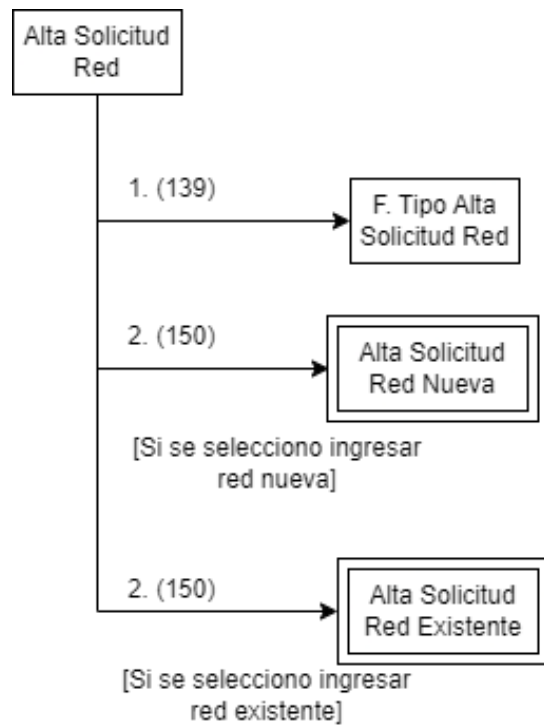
Alta Solicitud Red

1. (139)

F. Tipo Alta Solicitud Red

2. (150)

Alta Solicitud Red Nueva

[Si se selecciono ingresar red nueva]

2. (150)

Alta Solicitud Red Existente

[Si se selecciono ingresar red existente]